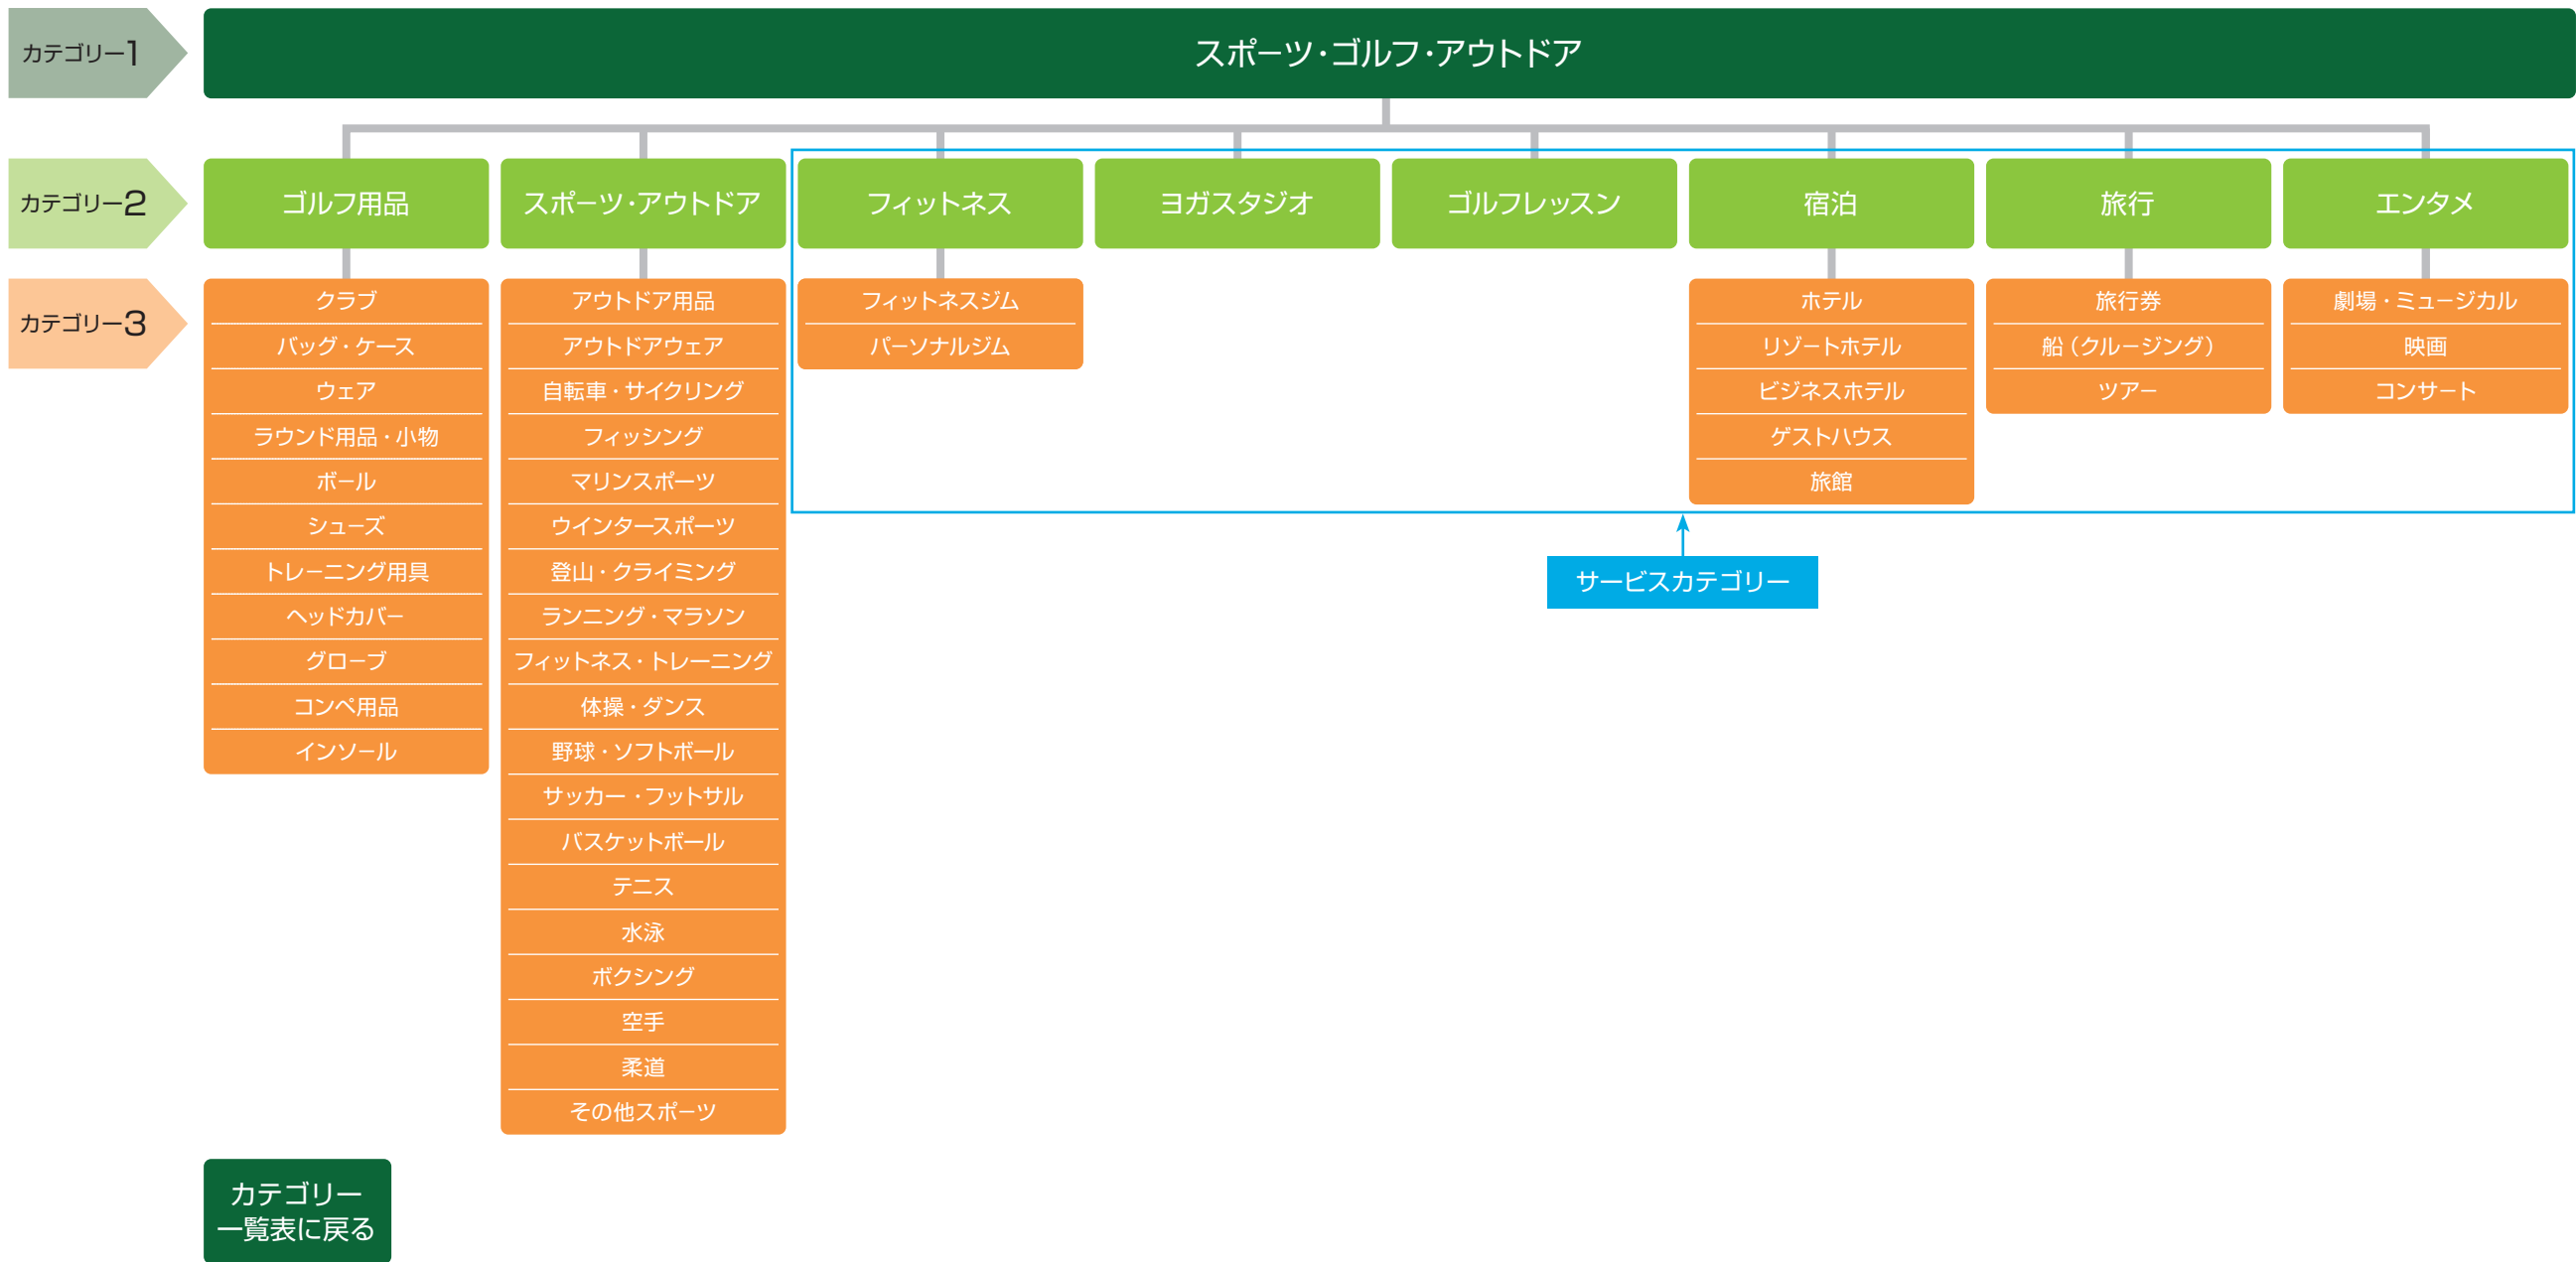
カテゴリー1

スポーツ・ゴルフ・アウトドア

カテゴリー2

ゴルフ用品

スポーツ・アウトドア

フィットネス

ヨガスタジオ

ゴルフレッスン

宿泊

旅行

エンタメ

カテゴリー3

クラブ
バッグ・ケース
ウェア
ラウンド用品・小物
ボール
シューズ
トレーニング用具
ヘッドカバー
グローブ
コンペ用品
インソール

アウトドア用品
アウトドアウェア
自転車・サイクリング
フィッシング
マリンスポーツ
ウインタースポーツ
登山・クライミング
ランニング・マラソン
フィットネス・トレーニング
体操・ダンス
野球・ソフトボール
サッカー・フットサル
バスケットボール
テニス
水泳
ボクシング
空手
柔道
その他スポーツ

フィットネスジム
パーソナルジム

ホテル
リゾートホテル
ビジネスホテル
ゲストハウス
旅館

旅行券
船（クルージング）
ツアー

劇場・ミュージカル
映画
コンサート

サービスカテゴリー

カテゴリー
一覧表に戻る